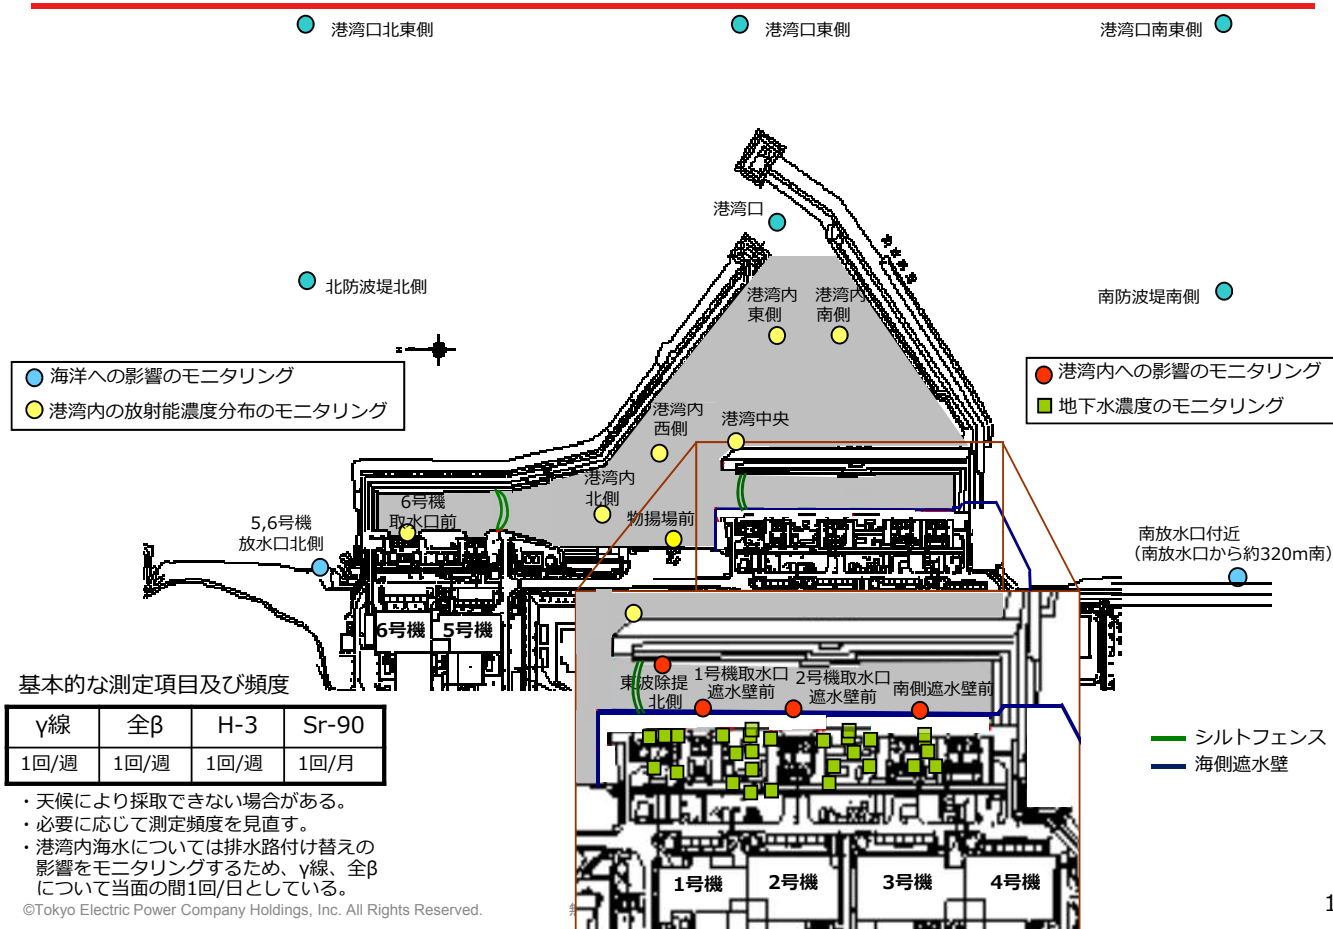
港湾口北東側

港湾口東側

港湾口南東側

港湾口

北防波堤北側

南防波堤南側

港湾内東側

港湾内南側

海洋への影響のモニタリング

港湾内の放射能濃度分布のモニタリング

港湾内への影響のモニタリング

地下水濃度のモニタリング

港湾内西側

港湾中央

港湾内北側

6号機取水口前

物揚場前

5,6号機放水口北側

南放水口付近（南放水口から約320m南）

6号機

5号機

基本的な測定項目及び頻度

| γ線 | 全β | H-3 | Sr-90 |
|---|---|---|---|
| 1回/週 | 1回/週 | 1回/週 | 1回/月 |

・天候により採取できない場合がある。
・必要に応じて測定頻度を見直す。
・港湾内海水については排水路付け替えの影響をモニタリングするため、γ線、全βについて当面の間1回/日としている。

東波除提北側

1号機取水口遮水壁前

2号機取水口遮水壁前

南側遮水壁前

シルトフェンス

海側遮水壁

1号機

2号機

3号機

4号機

©Tokyo Electric Power Company Holdings, Inc. All Rights Reserved.

1